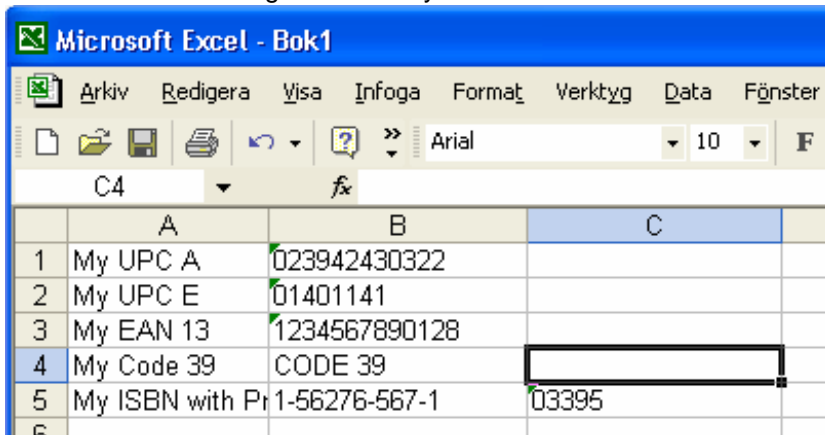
Microsoft Excel - Bok1

Arkiv Redigera Visa Infoga Format Verktyg Data Fönster

Arial 10 F

C4 fx

| | A | B | C |
|---|---|---|---|
| 1 | My UPC A | 023942430322 | |
| 2 | My UPC E | 01401141 | |
| 3 | My EAN 13 | 1234567890128 | |
| 4 | My Code 39 | CODE 39 | |
| 5 | My ISBN with Pr | 1-56276-567-1 | 03395 |
| 6 | | | |